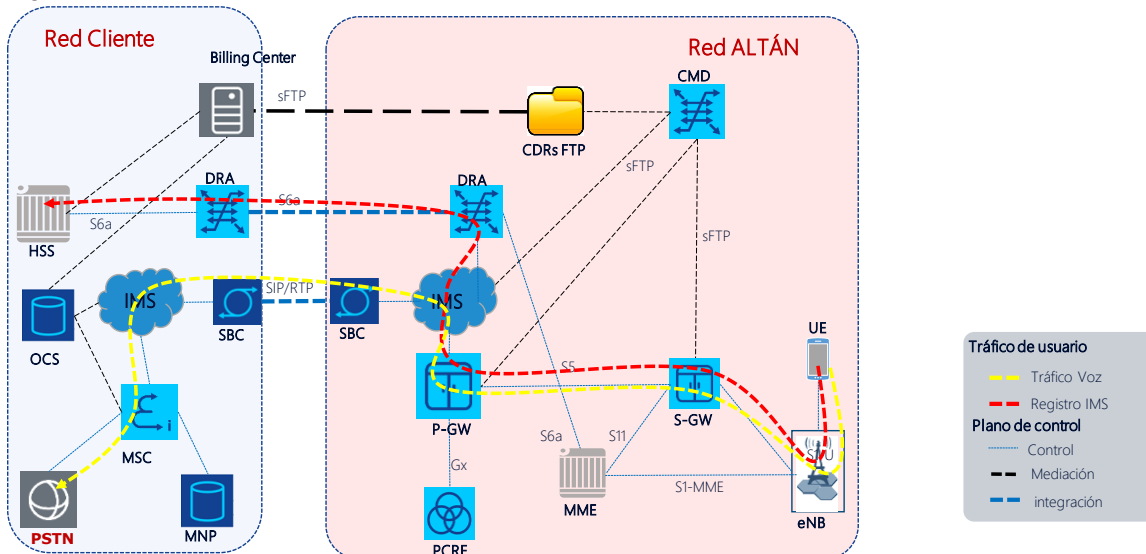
Red Cliente

Billing Center

sFTP

Red ALTÁN

CMD

CDRs FTP

sFTP

DRA

DRA

S6a

S6a

HSS

sFTP

IMS

SIP/RTP

IMS

OCS

SBC

SBC

UE

S5

P-GW

S-GW

MSC

S6a

S11

Gx

S1-MME

MME

eNB

PSTN

MNP

PCRF

Tráfico de usuario

Tráfico Voz

Registro IMS

Plano de control

Control

Mediación

integración